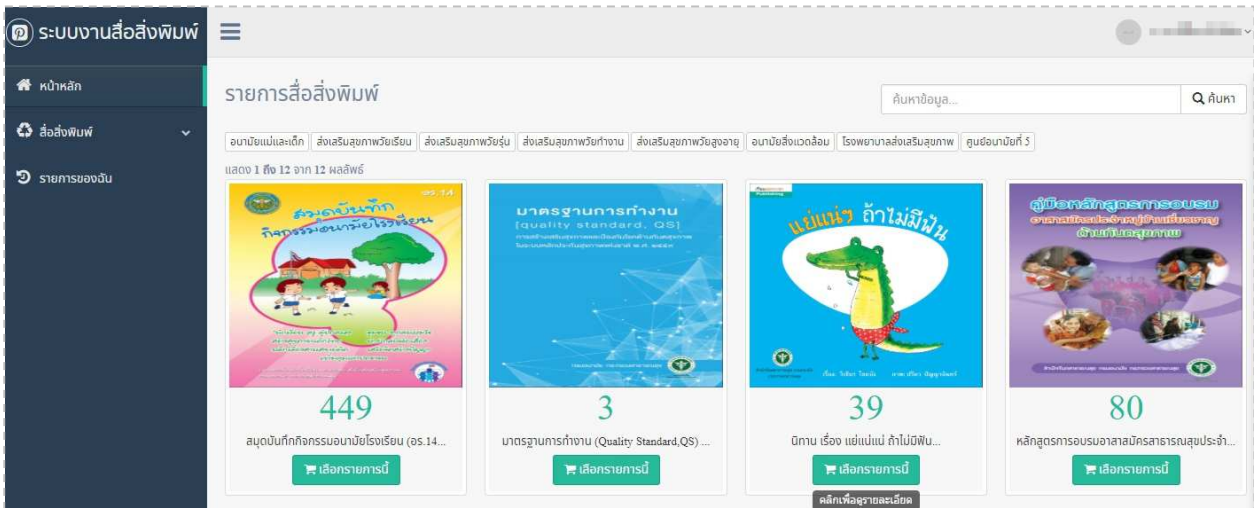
ระบบงานสื่อสิ่งพิมพ์

หน้าหลัก
สื่อสิ่งพิมพ์
รายการของฉัน

รายการสื่อสิ่งพิมพ์

ค้นหาข้อมูล...
ค้นหา

อนามัยแม่และเด็ก | ส่งเสริมสุขภาพวัยเรียน | ส่งเสริมสุขภาพวัยรุ่น | ส่งเสริมสุขภาพวัยทำงาน | ส่งเสริมสุขภาพวัยสูงอายุ | อนามัยสิ่งแวดล้อม | โรงพยาบาลส่งเสริมสุขภาพ | ศูนย์อนามัยที่ 5

แสดง 1 ถึง 12 จาก 12 ผลลัพธ์

อร.14
สมุดบันทึกกิจกรรมอนามัยโรงเรียน
449
สมุดบันทึกกิจกรรมอนามัยโรงเรียน (อร.14...
เลือกรายการนี้

มาตรฐานการทำงาน
[quality standard, QS]
3
มาตรฐานการทำงาน (Quality Standard,QS) ...
เลือกรายการนี้

แย่แน่ๆ ถ้าไม่มีฟัน
39
นิทาน เรื่อง แย่แน่แน่ ถ้าไม่มีฟัน...
เลือกรายการนี้
คลิกเพื่อดูรายละเอียด

คู่มือหลักสูตรการอบรม
80
หลักสูตรการอบรมอาสาสมัครสาธารณสุขประจำ...
เลือกรายการนี้